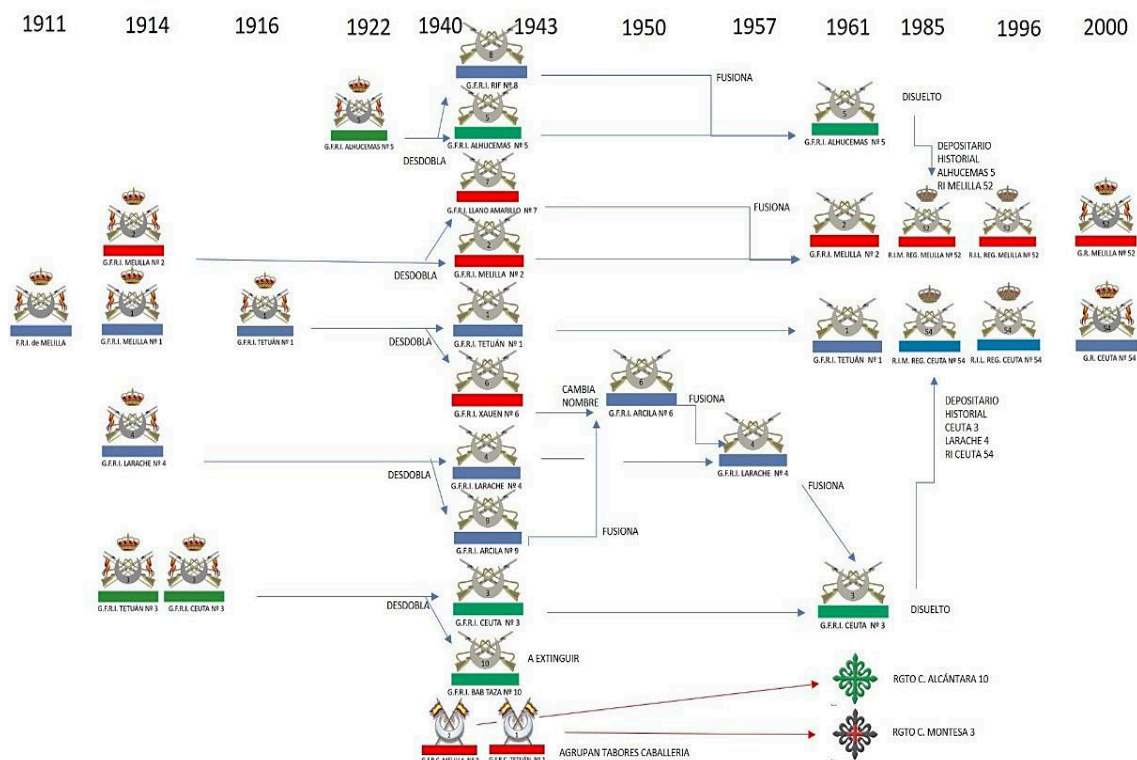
1911 1914 1916 1922 1940 1943 1950 1957 1961 1985 1996 2000

G.F.R.I. RIF Nº 8

FUSIONA

G.F.R.I. ALHUCEMAS Nº 5

G.F.R.I. ALHUCEMAS Nº 5

G.F.R.I. ALHUCEMAS Nº 5

DISUELTO

DESDOBLA

DEPOSITARIO HISTORIAL ALHUCEMAS 5 RI MELILLA 52

G.F.R.I. LLANO AMARILLO Nº 7

FUSIONA

G.F.R.I. MELILLA Nº 2

DESDOBLA

G.F.R.I. MELILLA Nº 2

G.F.R.I. MELILLA Nº 2

R.I.M. REG. MELILLA Nº 52

R.I.L. REG. MELILLA Nº 52

G.R. MELILLA Nº 52

F.R.I. de MELILLA

G.F.R.I. MELILLA Nº 1

G.F.R.I. TETUÁN Nº 1

DESDOBLA

G.F.R.I. TETUÁN Nº 1

G.F.R.I. TETUÁN Nº 1

R.I.M. REG. CEUTA Nº 54

R.I.L. REG. CEUTA Nº 54

G.R. CEUTA Nº 54

G.F.R.I. XAUEN Nº 6

CAMBIA NOMBRE

G.F.R.I. ARCILA Nº 6

FUSIONA

DEPOSITARIO HISTORIAL CEUTA 3 LARACHE 4 RI CEUTA 54

G.F.R.I. LARACHE Nº 4

DESDOBLA

G.F.R.I. LARACHE Nº 4

G.F.R.I. LARACHE Nº 4

FUSIONA

G.F.R.I. ARCILA Nº 9

FUSIONA

G.F.R.I. TETUÁN Nº 3

G.F.R.I. CEUTA Nº 3

DESDOBLA

G.F.R.I. CEUTA Nº 3

G.F.R.I. CEUTA Nº 3

DISUELTO

A EXTINGUIR

G.F.R.I. BAB TAZA Nº 10

RGTO C. ALCÁNTARA 10

RGTO C. MONTESA 3

G.F.R.C. MELILLA Nº 1

G.F.R.C. TETUÁN Nº 2

AGRUPAN TABORES CABALLERIA